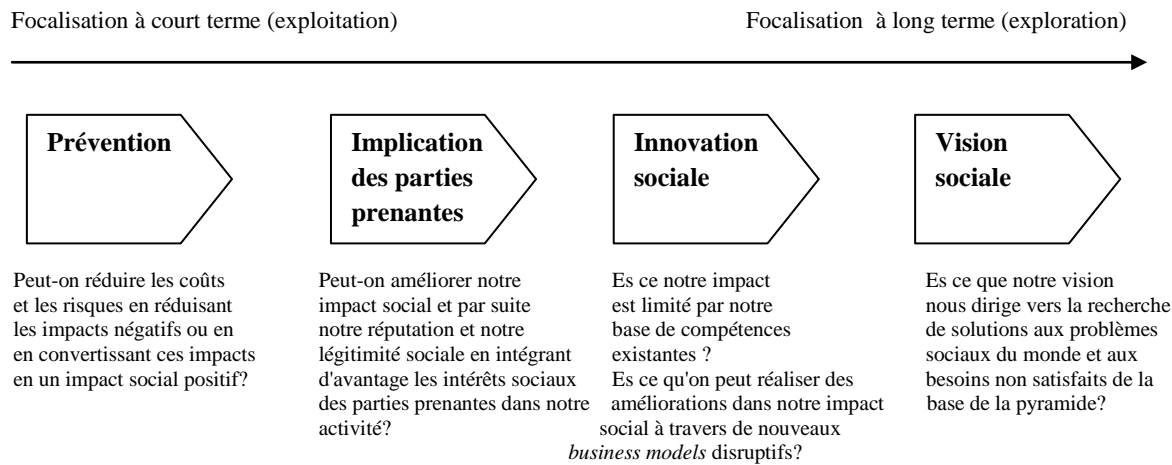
Focalisation à court terme (exploitation)

Focalisation à long terme (exploration)

Prévention

Implication des parties prenantes

Innovation sociale

Vision sociale

Peut-on réduire les coûts et les risques en réduisant les impacts négatifs ou en en convertissant ces impacts en un impact social positif?

Peut-on améliorer notre impact social et par suite notre réputation et notre légitimité sociale en intégrant d'avantage les intérêts sociaux des parties prenantes dans notre activité?

Es ce notre impact est limité par notre base de compétences existantes ?
Es ce qu'on peut réaliser des améliorations dans notre impact social à travers de nouveaux *business models* disruptifs?

Es ce que notre vision nous dirige vers la recherche de solutions aux problèmes sociaux du monde et aux besoins non satisfaits de la base de la pyramide?